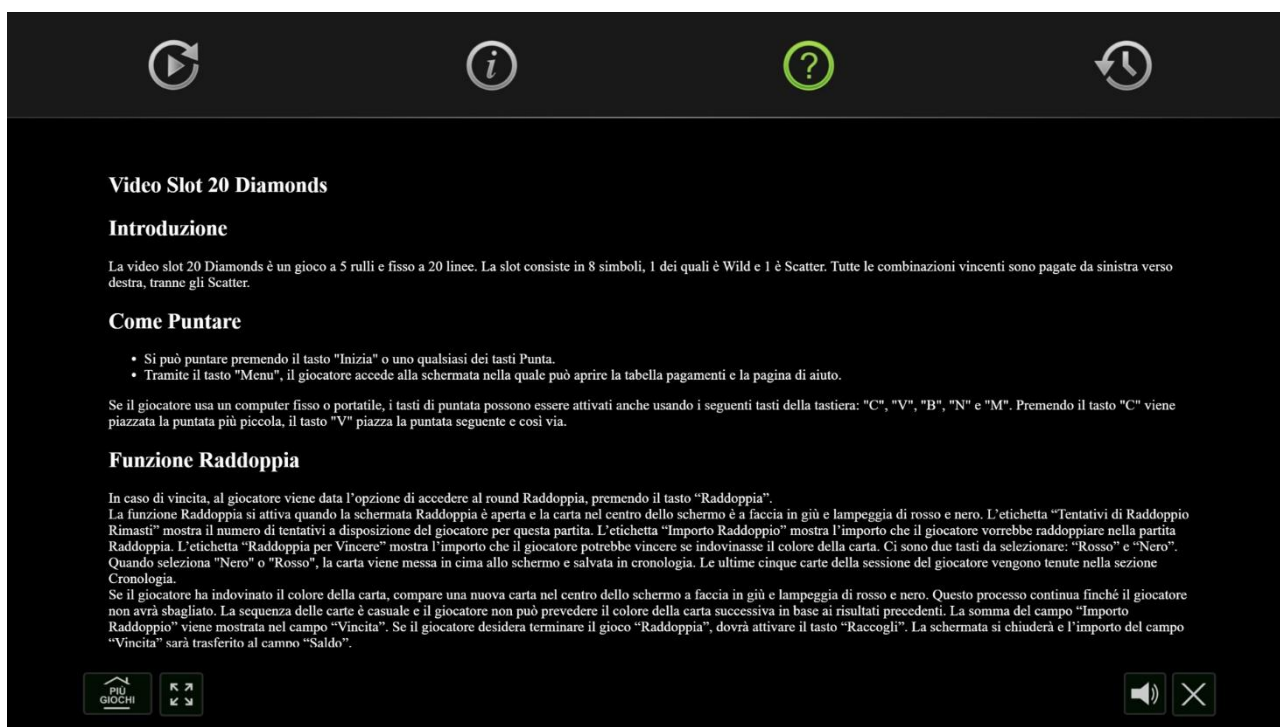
Video Slot 20 Diamonds

Introduzione

La video slot 20 Diamonds è un gioco a 5 rulli e fisso a 20 linee. La slot consiste in 8 simboli, 1 dei quali è Wild e 1 è Scatter. Tutte le combinazioni vincenti sono pagate da sinistra verso destra, tranne gli Scatter.

Come Puntare

- Si può puntare premendo il tasto "Inizia" o uno qualsiasi dei tasti Punta.
- Tramite il tasto "Menu", il giocatore accede alla schermata nella quale può aprire la tabella pagamenti e la pagina di aiuto.

Se il giocatore usa un computer fisso o portatile, i tasti di puntata possono essere attivati anche usando i seguenti tasti della tastiera: "C", "V", "B", "N" e "M". Premendo il tasto "C" viene piazzata la puntata più piccola, il tasto "V" piazza la puntata seguente e così via.

Funzione Raddoppia

In caso di vincita, al giocatore viene data l'opzione di accedere al round Raddoppia, premendo il tasto "Raddoppia".
La funzione Raddoppia si attiva quando la schermata Raddoppia è aperta e la carta nel centro dello schermo è a faccia in giù e lampeggia di rosso e nero. L'etichetta "Tentativi di Raddoppio Rimasti" mostra il numero di tentativi a disposizione del giocatore per questa partita. L'etichetta "Importo Raddoppio" mostra l'importo che il giocatore vorrebbe raddoppiare nella partita Raddoppia. L'etichetta "Raddoppia per Vincere" mostra l'importo che il giocatore potrebbe vincere se indovinasse il colore della carta. Ci sono due tasti da selezionare: "Rosso" e "Nero". Quando seleziona "Nero" o "Rosso", la carta viene messa in cima allo schermo e salvata in cronologia. Le ultime cinque carte della sessione del giocatore vengono tenute nella sezione Cronologia.
Se il giocatore ha indovinato il colore della carta, compare una nuova carta nel centro dello schermo a faccia in giù e lampeggia di rosso e nero. Questo processo continua finché il giocatore non avrà sbagliato. La sequenza delle carte è casuale e il giocatore non può prevedere il colore della carta successiva in base ai risultati precedenti. La somma del campo "Importo Raddoppio" viene mostrata nel campo "Vincita". Se il giocatore desidera terminare il gioco "Raddoppia", dovrà attivare il tasto "Raccogli". La schermata si chiuderà e l'importo del campo "Vincita" sarà trasferito al campo "Saldo".

PIÙ GIOCHI